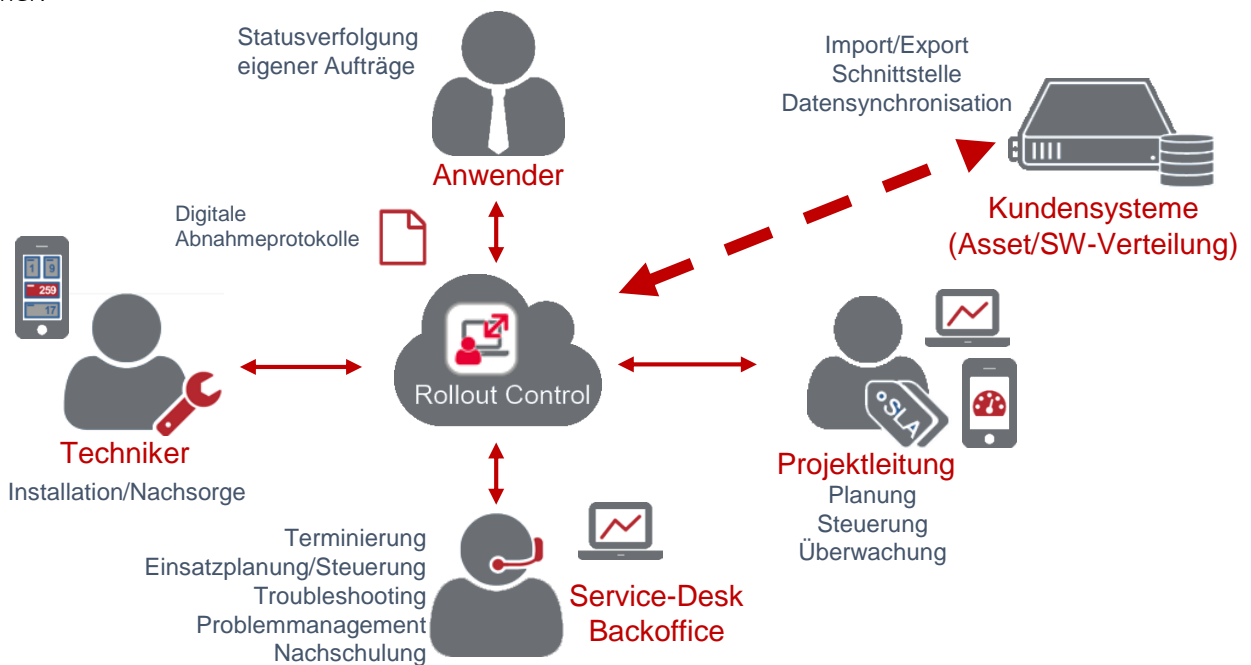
Statusverfolgung eigener Aufträge

Anwender

Import/Export
Schnittstelle
Datensynchronisation

Kundensysteme
(Asset/SW-Verteilung)

Digitale Abnahmeprotokolle

1 9
259
17

Rollout Control

Techniker
Installation/Nachsorge

SLA

Projektleitung
Planung
Steuerung
Überwachung

Terminierung
Einsatzplanung/Steuerung
Troubleshooting
Problemmanagement
Nachschulung

Service-Desk
Backoffice